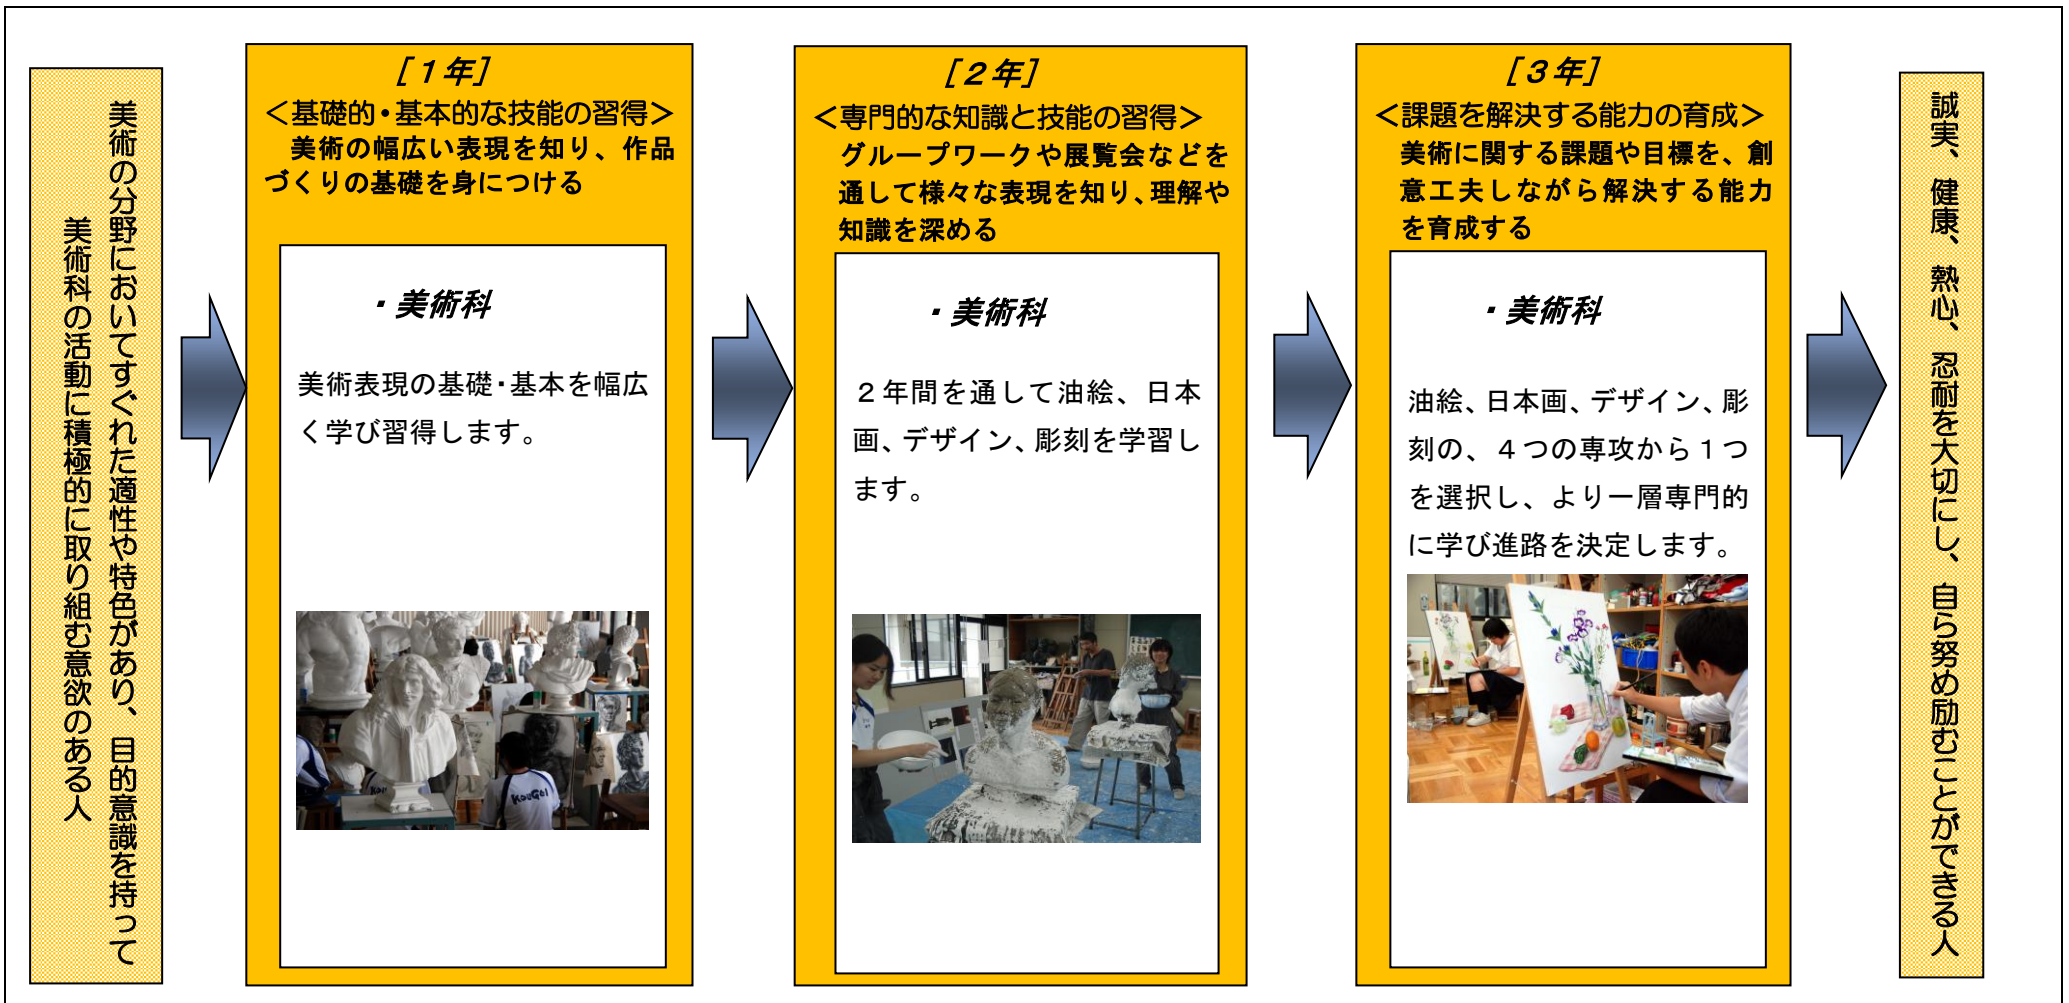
美術の分野においてすぐれた適性や特色があり、目的意識を持って美術科の活動に積極的に取り組む意欲のある人

［１年］
＜基礎的・基本的な技能の習得＞
美術の幅広い表現を知り、作品づくりの基礎を身につける

・美術科

美術表現の基礎・基本を幅広く学び習得します。

［２年］
＜専門的な知識と技能の習得＞
グループワークや展覧会などを通して様々な表現を知り、理解や知識を深める

・美術科

２年間を通して油絵、日本画、デザイン、彫刻を学習します。

［３年］
＜課題を解決する能力の育成＞
美術に関する課題や目標を、創意工夫しながら解決する能力を育成する

・美術科

油絵、日本画、デザイン、彫刻の、４つの専攻から１つを選択し、より一層専門的に学び進路を決定します。

誠実、健康、熱心、忍耐を大切にし、自ら努め励むことができる人